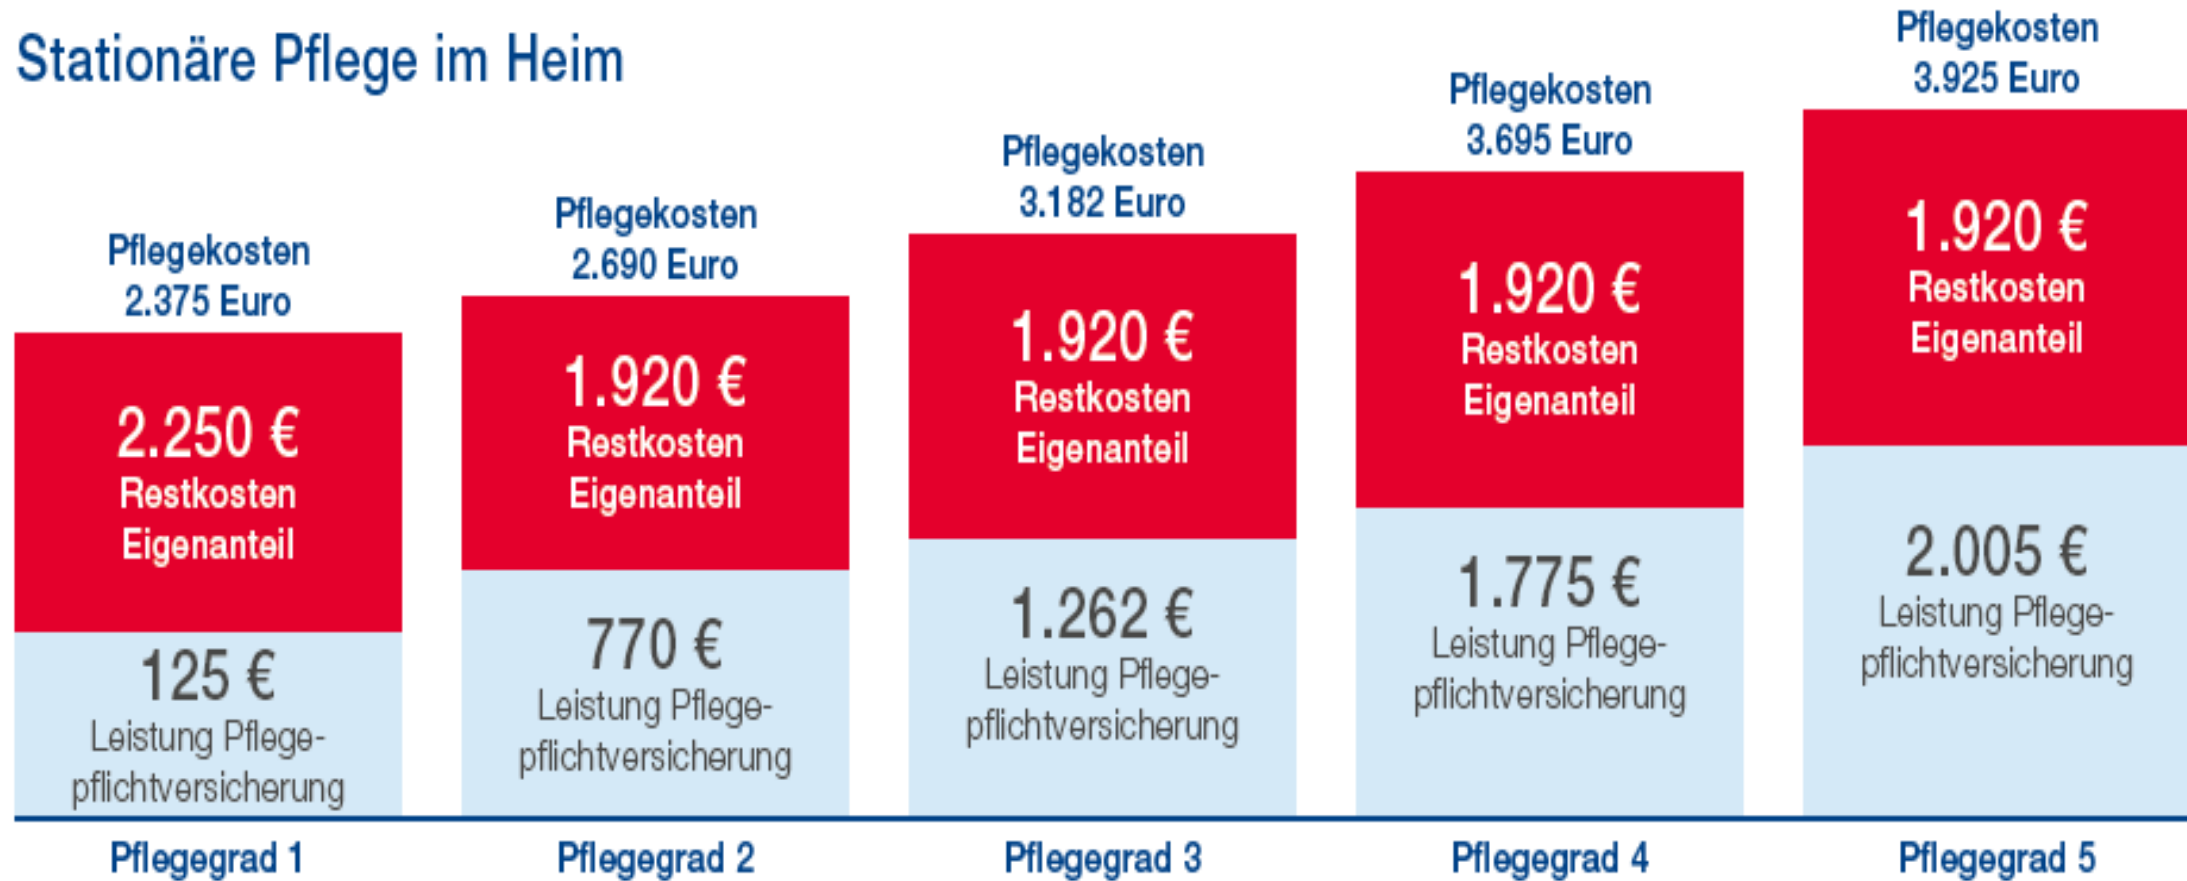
Stationäre Pflege im Heim

Pflegekosten 2.375 Euro

2.250 € Restkosten Eigenanteil

125 € Leistung Pflegepflichtversicherung

Pflegegrad 1

Pflegekosten 2.690 Euro

1.920 € Restkosten Eigenanteil

770 € Leistung Pflegepflichtversicherung

Pflegegrad 2

Pflegekosten 3.182 Euro

1.920 € Restkosten Eigenanteil

1.262 € Leistung Pflegepflichtversicherung

Pflegegrad 3

Pflegekosten 3.695 Euro

1.920 € Restkosten Eigenanteil

1.775 € Leistung Pflegepflichtversicherung

Pflegegrad 4

Pflegekosten 3.925 Euro

1.920 € Restkosten Eigenanteil

2.005 € Leistung Pflegepflichtversicherung

Pflegegrad 5